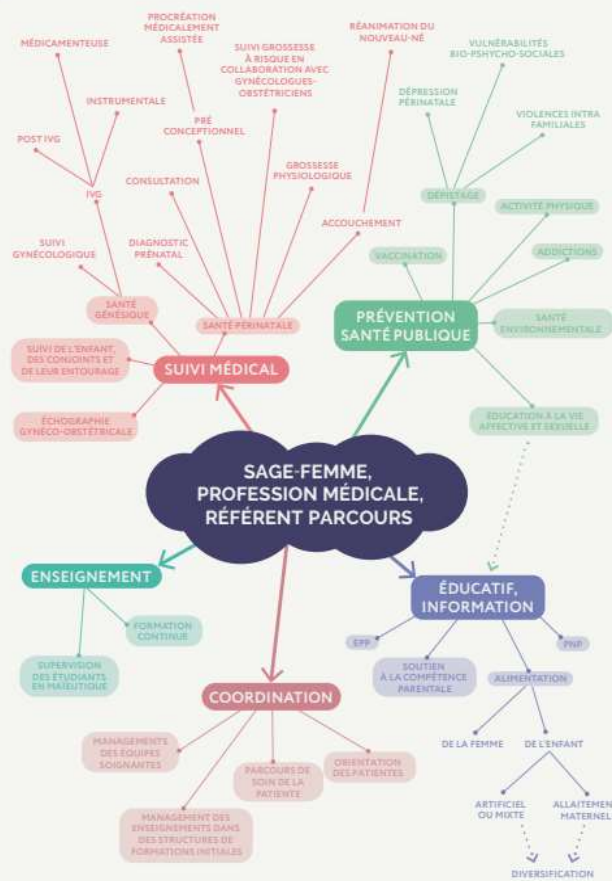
SAGE-FEMME, PROFESSION MÉDICALE, RÉFÉRENT PARCOURS

SUIVI MÉDICAL

SANTÉ GÉNÉSIQUE

SANTÉ PÉRINATALE

SUIVI DE L'ENFANT, DES CONJOINTS ET DE LEUR ENTOURAGE

ÉCHOGRAPHIE GYNÉCO-OBSTÉTRICALE

SUIVI GYNÉCOLOGIQUE

IVG

MÉDICAMENTEUSE

INSTRUMENTALE

POST IVG

PROCRÉATION MÉDICALEMENT ASSISTÉE

PRÉ CONCEPTIONNEL

CONSULTATION

DIAGNOSTIC PRÉNATAL

SUIVI GROSSESSE À RISQUE EN COLLABORATION AVEC GYNÉCOLOGUES-OBSTÉTRICIENS

GROSSESSE PHYSIOLOGIQUE

ACCOUCHEMENT

RÉANIMATION DU NOUVEAU-NÉ

PRÉVENTION SANTÉ PUBLIQUE

DÉPISTAGE

DÉPRESSION PÉRINATALE

VULNÉRABILITÉS BIO-PSYCHO-SOCIALES

VIOLENCES INTRA FAMILIALES

ACTIVITÉ PHYSIQUE

VACCINATION

ADDICTIONS

SANTÉ ENVIRONNEMENTALE

ÉDUCATION À LA VIE AFFECTIVE ET SEXUELLE

ENSEIGNEMENT

FORMATION CONTINUE

SUPERVISION DES ÉTUDIANTS EN MAÏEUTIQUE

ÉDUCATIF, INFORMATION

EPP

PNP

SOUTIEN À LA COMPÉTENCE PARENTALE

ALIMENTATION

DE LA FEMME

DE L'ENFANT

ARTIFICIEL OU MIXTE

ALLAITEMEN MATERNEL

DIVERSIFICATION

COORDINATION

MANAGEMENTS DES ÉQUIPES SOIGNANTES

PARCOURS DE SOIN DE LA PATIENTE

ORIENTATION DES PATIENTES

MANAGEMENT DES ENSEIGNEMENTS DANS DES STRUCTURES DE FORMATIONS INITIALES